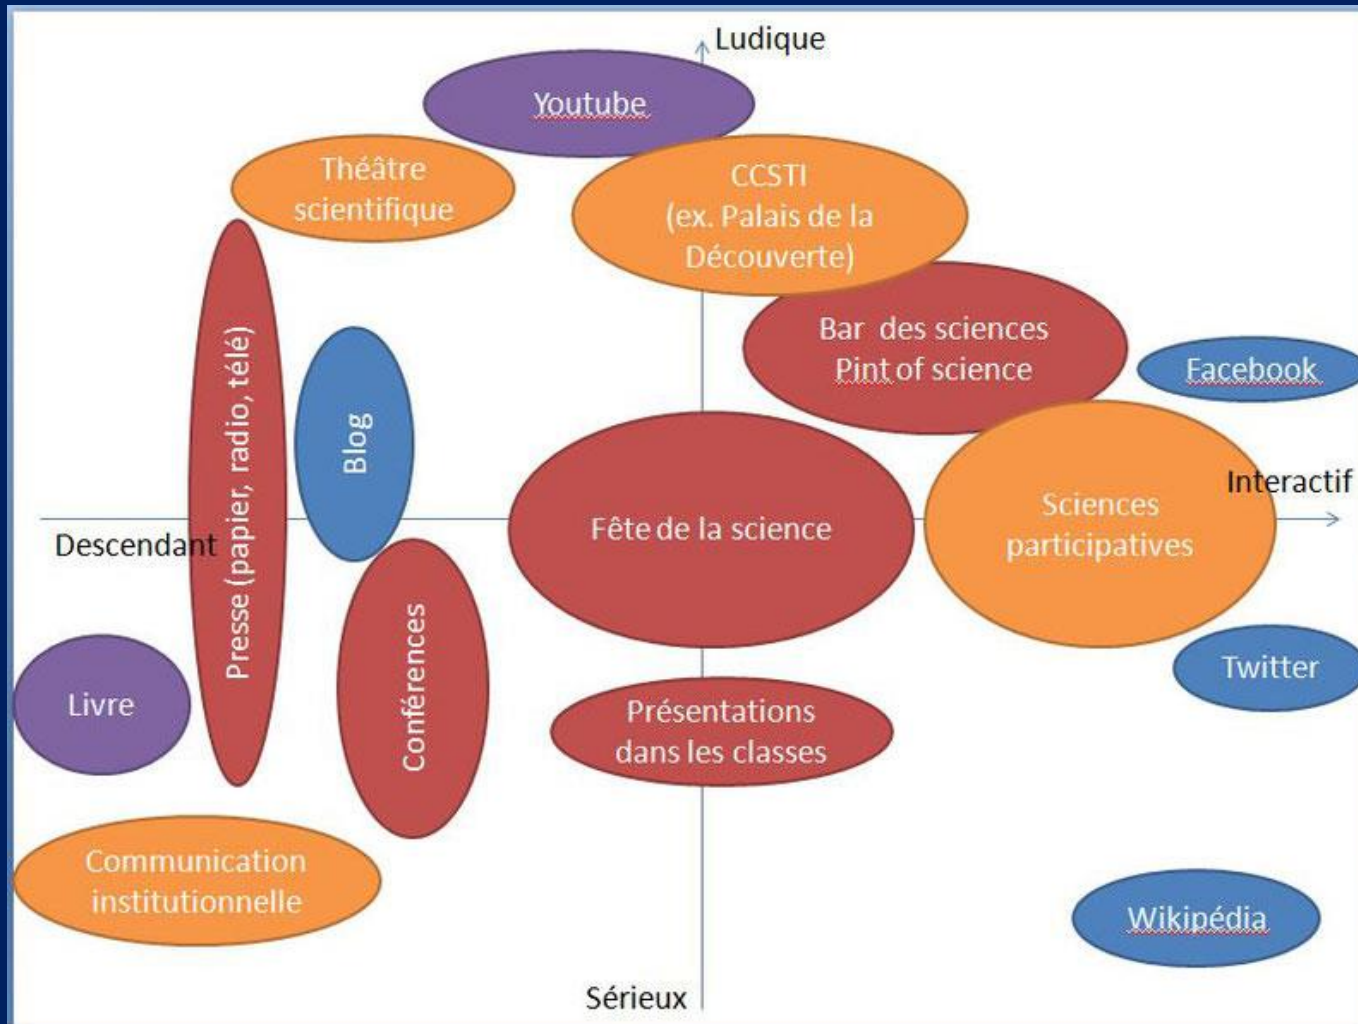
Ludique

Youtube

Théâtre scientifique

CCSTI (ex. Palais de la Découverte)

Bar des sciences Pint of science

Facebook

Presse (papier, radio, télé)

Blog

Interactif

Descendant

Fête de la science

Sciences participatives

Livre

Conférences

Twitter

Présentations dans les classes

Communication institutionnelle

Wikipédia

Sérieux